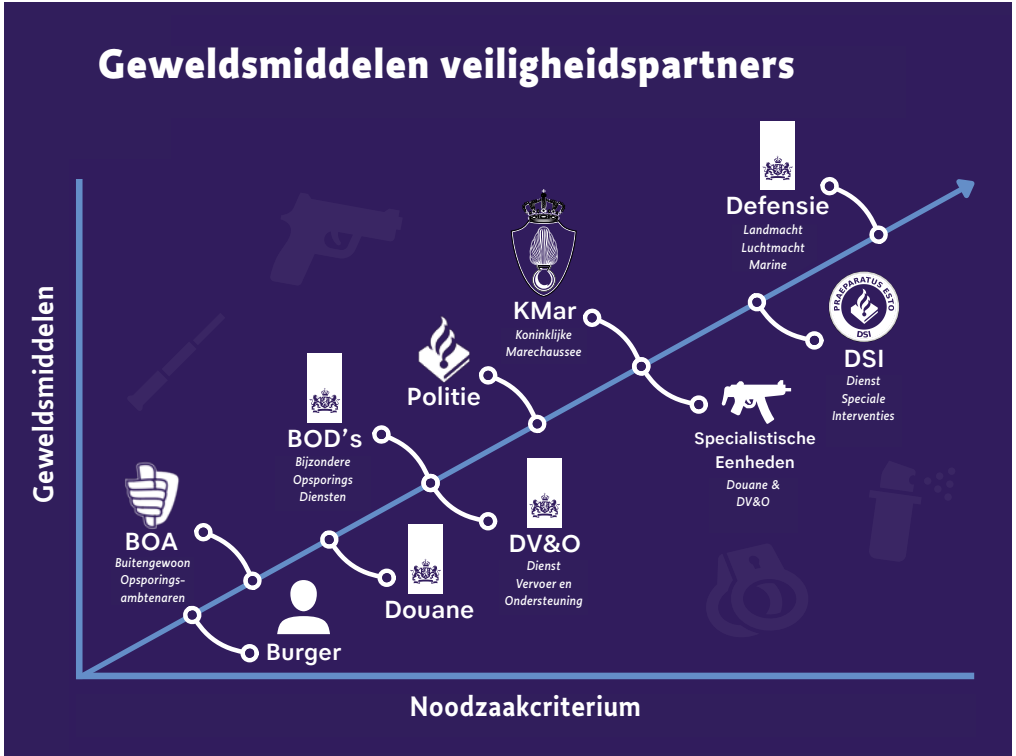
Geweldsmiddelen veiligheidspartners

Geweldsmiddelen

Defensie
Landmacht
Luchtmacht
Marine

PRAEPARATUS ESTO
DSI

DSI
Dienst
Speciale
Interventies

KMar
Koninklijke
Marechaussee

Politie

Specialistische
Eenheden
Douane &
DV&O

BOD's
Bijzondere
Opsporings
Diensten

DV&O
Dienst
Vervoer en
Ondersteuning

BOA
Buitengewoon
Opsporings-
ambtenaren

Douane

Burger

Noodzaakcriterium